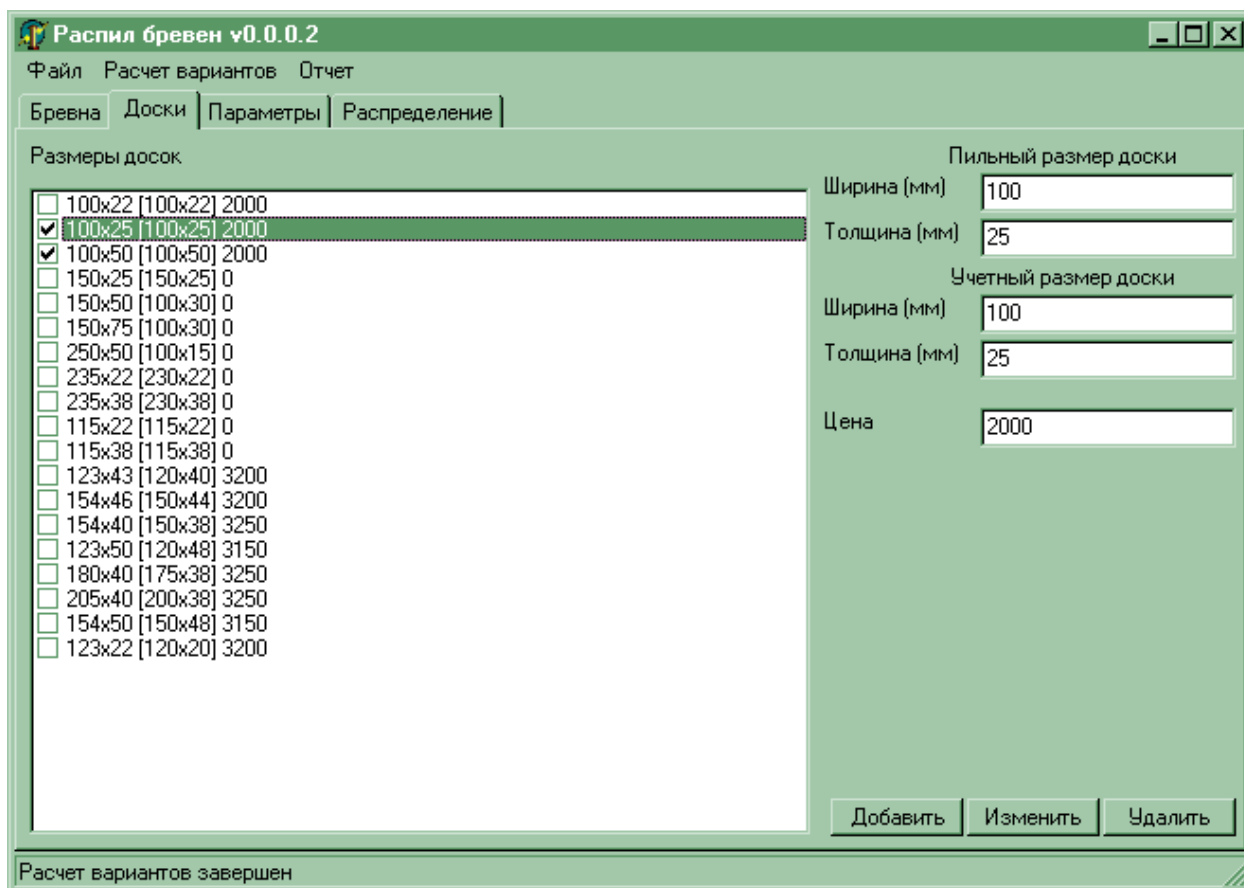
Распил бревен v0.0.0.2

Файл Расчет вариантов Отчет

Бревна | Доски | Параметры | Распределение

Размеры досок

☐ 100x22 [100x22] 2000
☑ 100x25 [100x25] 2000
☑ 100x50 [100x50] 2000
☐ 150x25 [150x25] 0
☐ 150x50 [100x30] 0
☐ 150x75 [100x30] 0
☐ 250x50 [100x15] 0
☐ 235x22 [230x22] 0
☐ 235x38 [230x38] 0
☐ 115x22 [115x22] 0
☐ 115x38 [115x38] 0
☐ 123x43 [120x40] 3200
☐ 154x46 [150x44] 3200
☐ 154x40 [150x38] 3250
☐ 123x50 [120x48] 3150
☐ 180x40 [175x38] 3250
☐ 205x40 [200x38] 3250
☐ 154x50 [150x48] 3150
☐ 123x22 [120x20] 3200

Пильный размер доски

Ширина (мм) 100

Толщина (мм) 25

Учетный размер доски

Ширина (мм) 100

Толщина (мм) 25

Цена 2000

Добавить | Изменить | Удалить

Расчет вариантов завершен